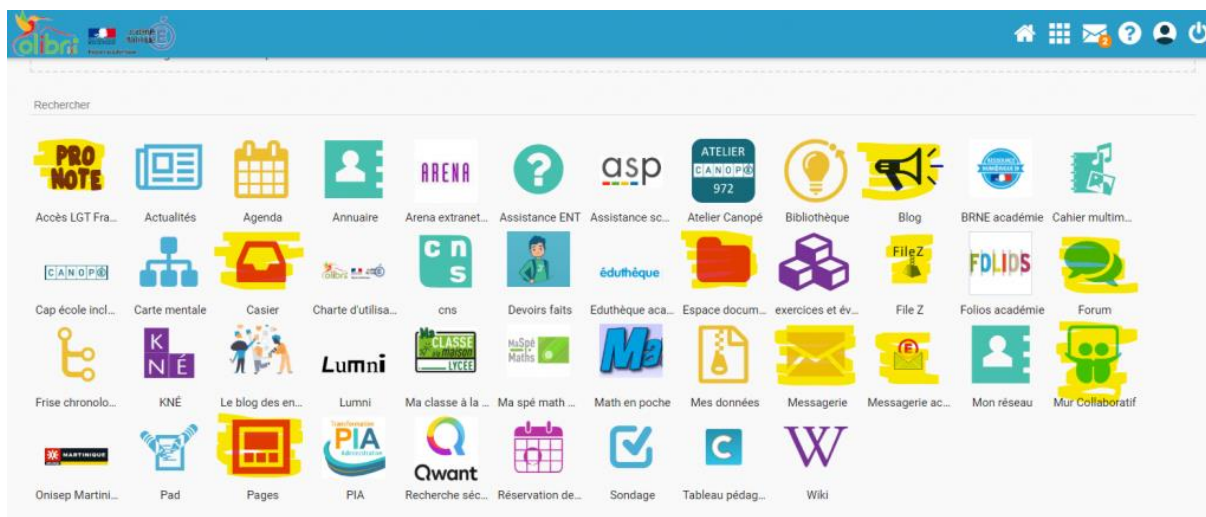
colibri

Rechercher

PRO NOTE
Accès LGT Fra...
Actualités
Agenda
Annuaire
ARENA
Arena extranet...
Assistance ENT
asp
Assistance sc...
ATELIER CANOPÉ 972
Atelier Canopé
Bibliothèque
Blog
BRNE académie
Cahier multim...

CANOPÉ
Cap école incl...
Carte mentale
Casier
Charte d'utilisa...
cns
cns
Devoirs faits
éduthèque
Eduthèque aca...
Espace docum...
exercices et év...
FileZ
File Z
FOLIOS
Folios académie
Forum

Frise chronolo...
KNÉ
KNÉ
Le blog des en...
Lumni
Lumni
CLASSE à la maison LYCÉE
Ma classe à la ...
MaSpé Maths
Ma spé math ...
Ma
Math en poche
Mes données
Messagerie
Messagerie ac...
Mon réseau
Mur Collaboratif

MARTINIQUE
Onisep Martini...
Pad
Pages
PIA
PIA
Qwant
Recherche séc...
Réservation de...
Sondage
Tableau pédag...
Wiki